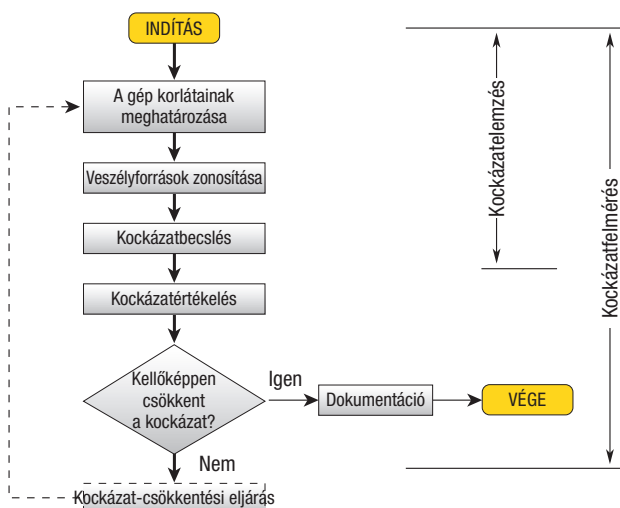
INDÍTÁS

A gép korlátainak meghatározása

Veszélyforrások zonosítása

Kockázatbecslés

Kockázatértékelés

Kellőképpen csökkent a kockázat?

Igen

Dokumentáció

VÉGE

Nem

Kockázat-csökkentési eljárás

Kockázatelemzés

Kockázatfelmérés